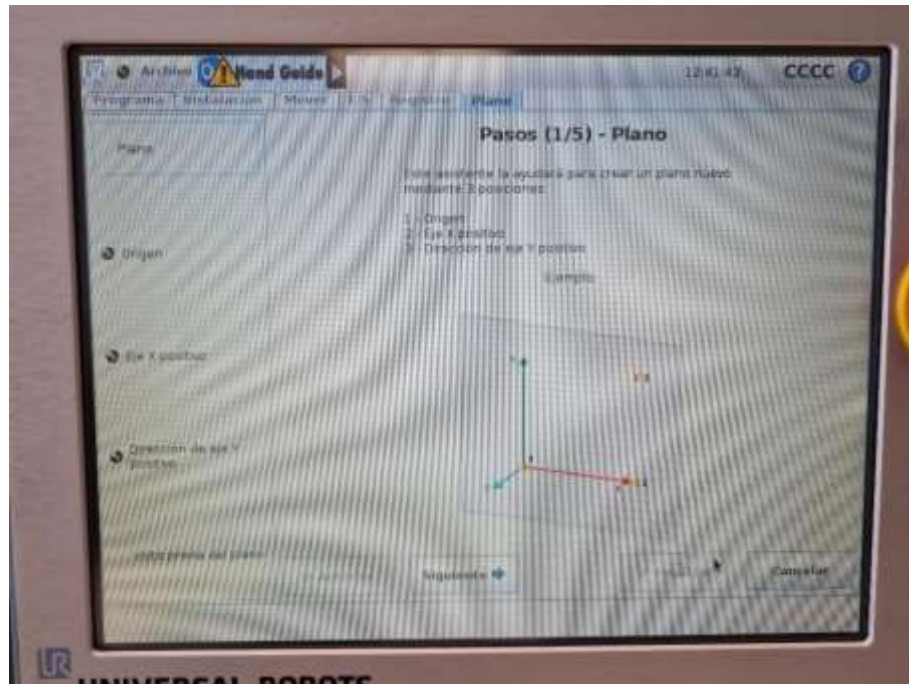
Archivo Hand Guide 12:41:43 CCCC ?

Programa | Instalación | Mover | E/S | Registro | Plano

Plano

Pasos (1/5) - Plano

Este asistente le ayudará para crear un plano nuevo mediante 3 posiciones:

1 - Origen
2 - Eje X positivo
3 - Dirección de eje Y positivo

Ejemplo

Origen

Eje X positivo

Dirección de eje Y positivo

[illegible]

Siguiente

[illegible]

Cancelar

UNIVERSAL ROBOTS